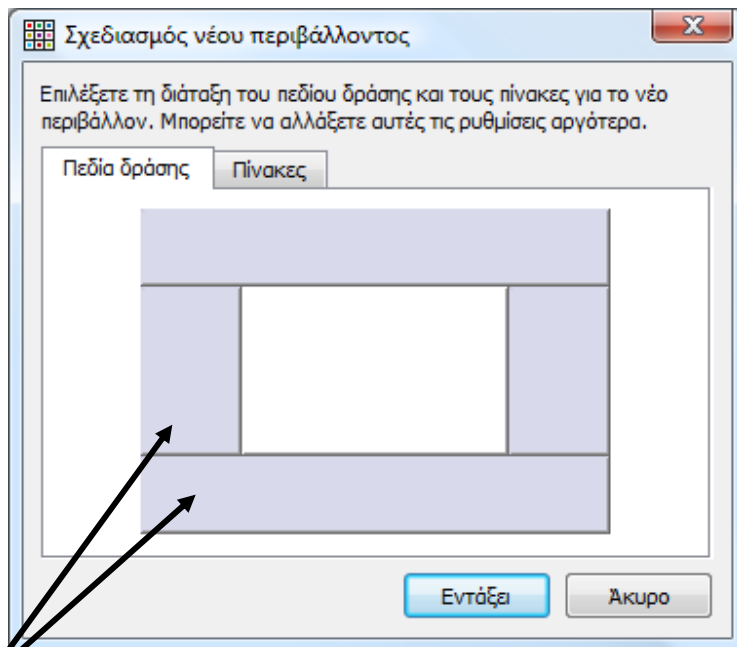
Σχεδιασμός νέου περιβάλλοντος

X

Επιλέξετε τη διάταξη του πεδίου δράσης και τους πίνακες για το νέο περιβάλλον. Μπορείτε να αλλάξετε αυτές τις ρυθμίσεις αργότερα.

Πεδία δράσης

Πίνακες

Εντάξει

Άκυρο